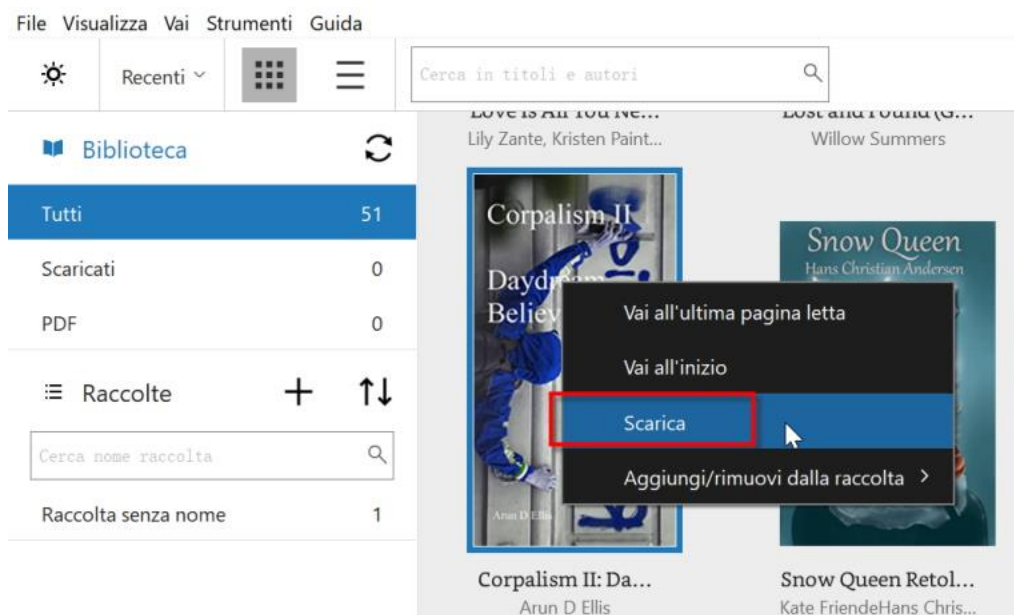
File Visualizza Vai Strumenti Guida

Recenti

Cerca in titoli e autori

Love is All You Ne...
Lily Zante, Kristen Paint...

Lost and Found (G...
Willow Summers

Biblioteca

Tutti 51

Scaricati 0

PDF 0

Raccolte

Cerca nome raccolta

Raccolta senza nome 1

Corpalism II
Daydr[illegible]
Believ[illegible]
Arun D Ellis

Snow Queen
Hans Christian Andersen

Vai all'ultima pagina letta

Vai all'inizio

Scarica

Aggiungi/rimuovi dalla raccolta >

Corpalism II: Da...
Arun D Ellis

Snow Queen Retol...
Kate FriendeHans Chris...